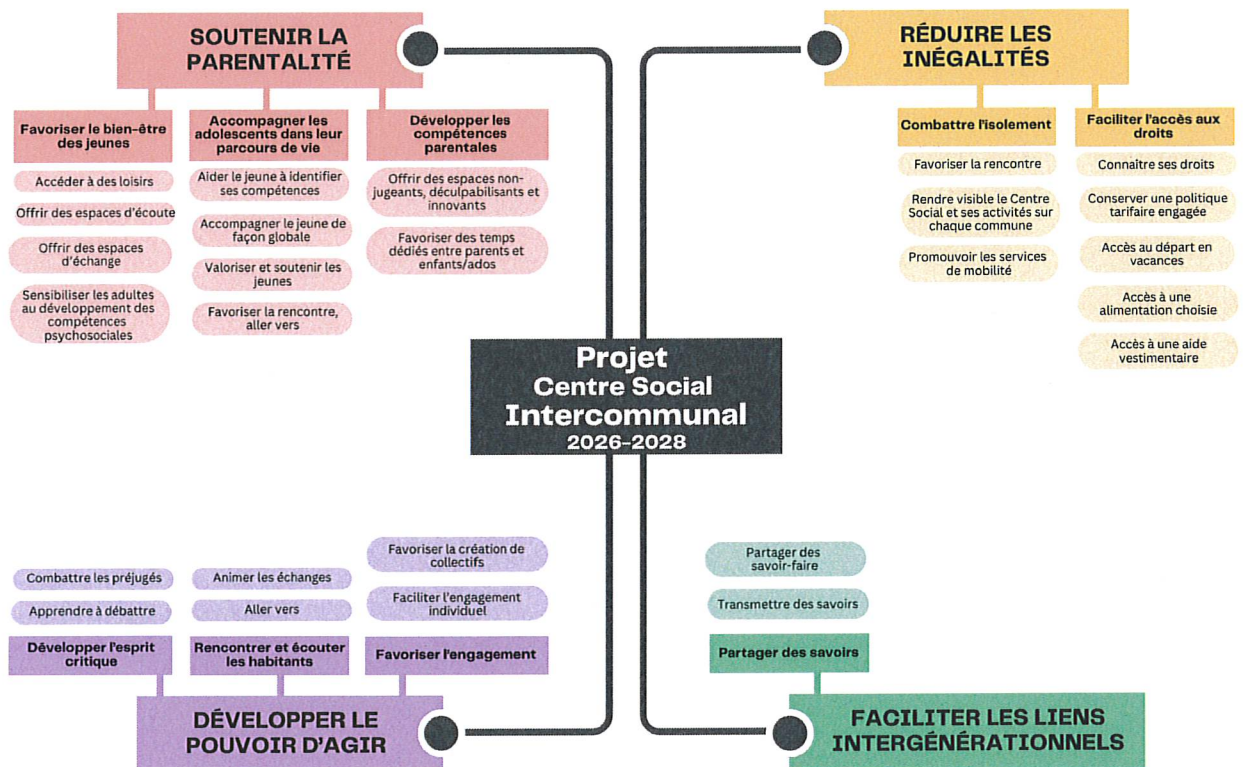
SOUTENIR LA PARENTALITÉ

Favoriser le bien-être des jeunes

Accéder à des loisirs

Offrir des espaces d'écoute

Offrir des espaces d'échange

Sensibiliser les adultes au développement des compétences psychosociales

Accompagner les adolescents dans leur parcours de vie

Aider le jeune à identifier ses compétences

Accompagner le jeune de façon globale

Valoriser et soutenir les jeunes

Favoriser la rencontre, aller vers

Développer les compétences parentales

Offrir des espaces non-jugeants, déculpabilisants et innovants

Favoriser des temps dédiés entre parents et enfants/ados

RÉDUIRE LES INÉGALITÉS

Combattre l'isolement

Favoriser la rencontre

Rendre visible le Centre Social et ses activités sur chaque commune

Promouvoir les services de mobilité

Faciliter l'accès aux droits

Connaître ses droits

Conserver une politique tarifaire engagée

Accès au départ en vacances

Accès à une alimentation choisie

Accès à une aide vestimentaire

Projet
Centre Social
Intercommunal
2026-2028

Combattre les préjugés

Apprendre à débattre

Développer l'esprit critique

Animer les échanges

Aller vers

Rencontrer et écouter les habitants

Favoriser la création de collectifs

Faciliter l'engagement individuel

Favoriser l'engagement

DÉVELOPPER LE POUVOIR D'AGIR

Partager des savoir-faire

Transmettre des savoirs

Partager des savoirs

FACILITER LES LIENS INTERGÉNÉRATIONNELS